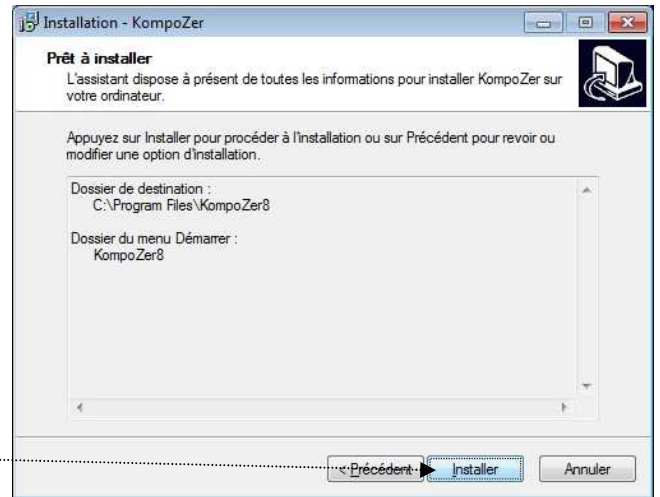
Installation - KompoZer

Prêt à installer
L'assistant dispose à présent de toutes les informations pour installer KompoZer sur votre ordinateur.

Appuyez sur Installer pour procéder à l'installation ou sur Précédent pour revoir ou modifier une option d'installation.

Dossier de destination :
C:\Program Files\KompoZer8

Dossier du menu Démarrer :
KompoZer8

< Précédent
Installer
Annuler